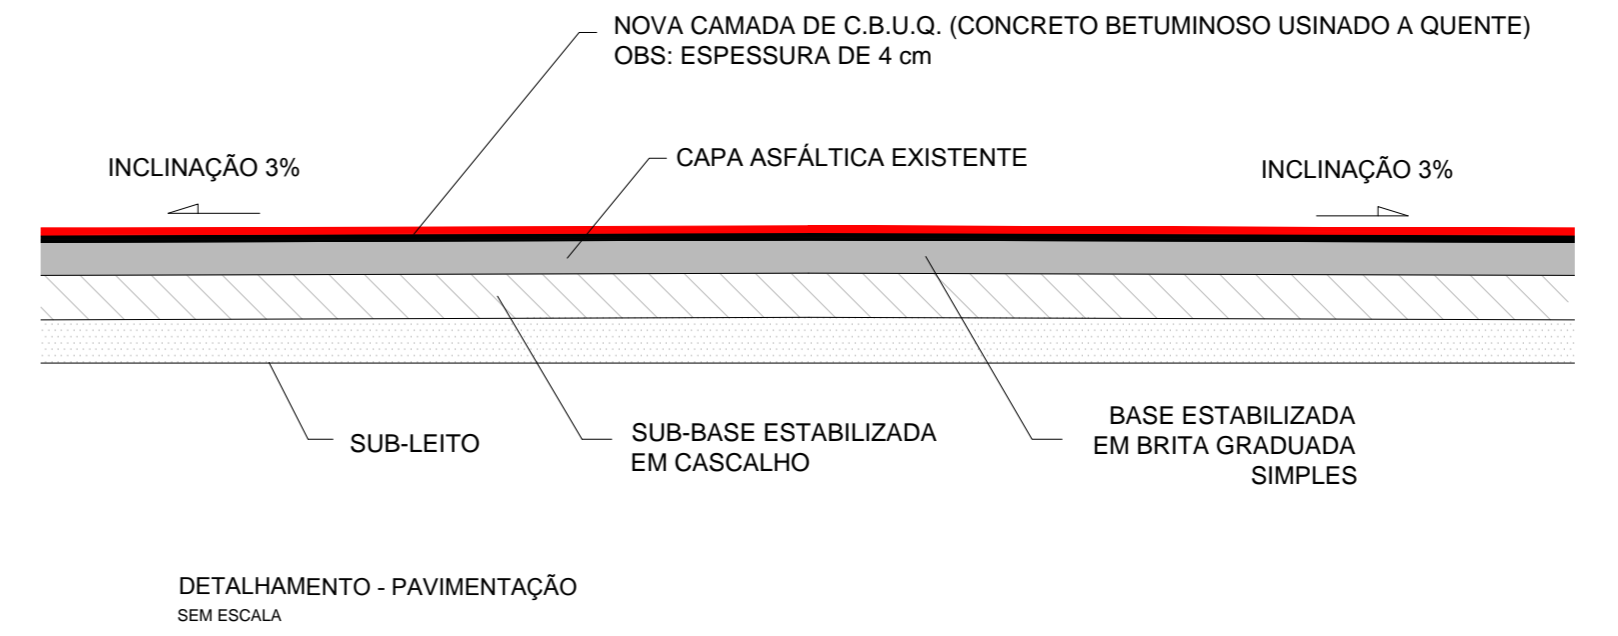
NOVA CAMADA DE C.B.U.Q. (CONCRETO BETUMINOSO USINADO A QUENTE)
OBS: ESPESSURA DE 4 cm

INCLINAÇÃO 3%

CAPA ASFÁLTICA EXISTENTE

INCLINAÇÃO 3%

SUB-LEITO

SUB-BASE ESTABILIZADA
EM CASCALHO

BASE ESTABILIZADA
EM BRITA GRADUADA
SIMPLES

DETALHAMENTO - PAVIMENTAÇÃO
SEM ESCALA